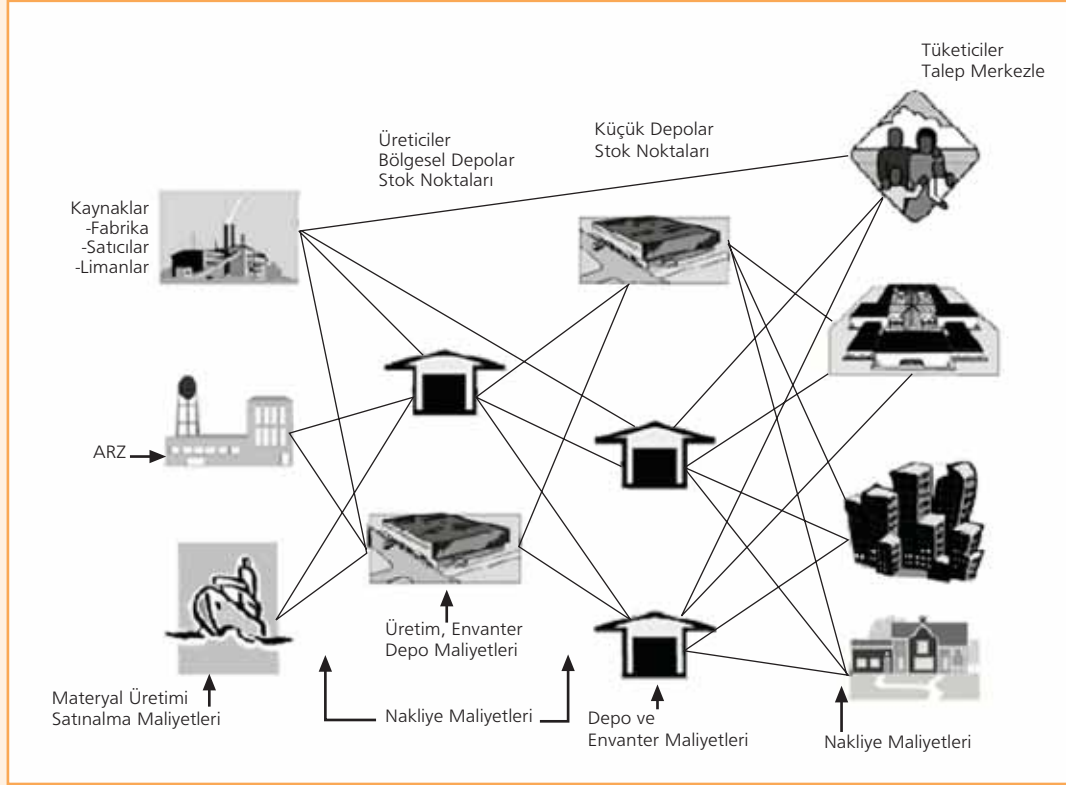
Tüketiciler
Talep Merkezle

Üreticiler
Bölgesel Depolar
Stok Noktaları

Küçük Depolar
Stok Noktaları

Kaynaklar
-Fabrika
-Satıcılar
-Limanlar

ARZ

Üretim, Envanter
Depo Maliyetleri

Materyal Üretimi
Satınalma Maliyetleri

Nakliye Maliyetleri

Depo ve
Envanter Maliyetleri

Nakliye Maliyetleri